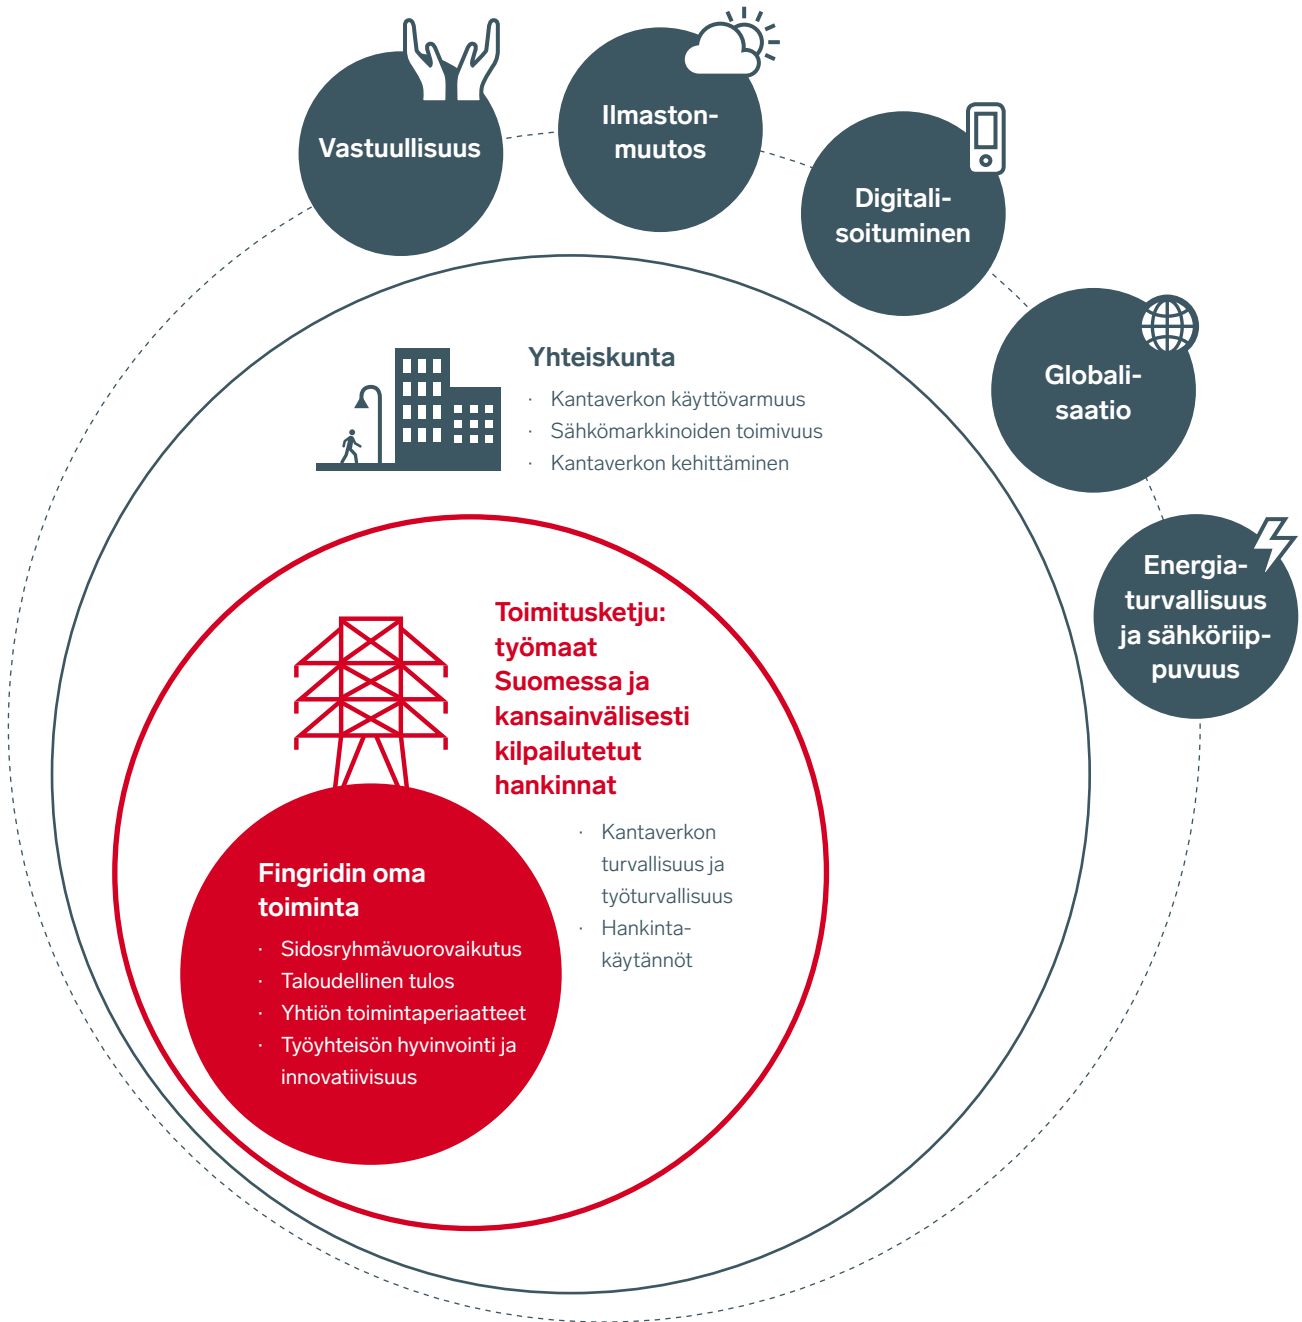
Vastuullisuus

Ilmastonmuutos

Digitalisoituminen

Globalisaatio

Energiaturvallisuus ja sähköriippuvuus

Yhteiskunta

· Kantaverkon käyttövarmuus
· Sähkömarkkinoiden toimivuus
· Kantaverkon kehittäminen

Toimitusketju: työmaat Suomessa ja kansainvälisesti kilpailutetut hankinnat

· Kantaverkon turvallisuus ja työturvallisuus
· Hankintakäytännöt

Fingridin oma toiminta

· Sidosryhmävuorovaikutus
· Taloudellinen tulos
· Yhtiön toimintaperiaatteet
· Työyhteisön hyvinvointi ja innovatiivisuus